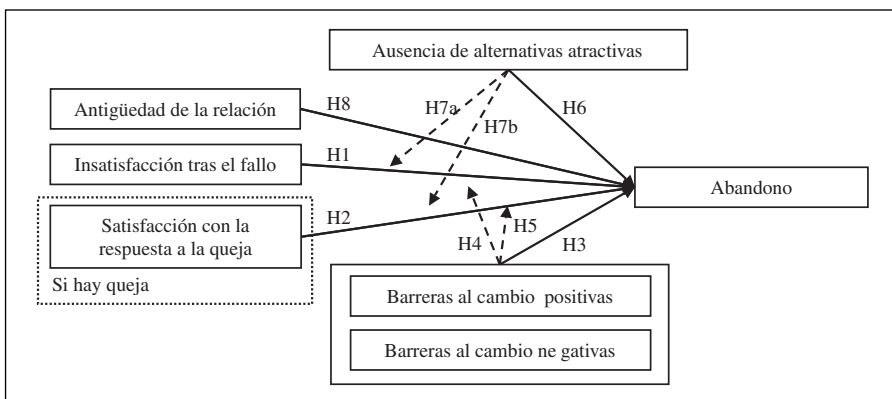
Ausencia de alternativas atractivas

Antigüedad de la relación

H8

H7a

H7b

H6

Insatisfacción tras el fallo

H1

Abandono

Satisfacción con la respuesta a la queja

H2

H4

H5

H3

Si hay queja

Barreras al cambio positivas

Barreras al cambio ne gativas